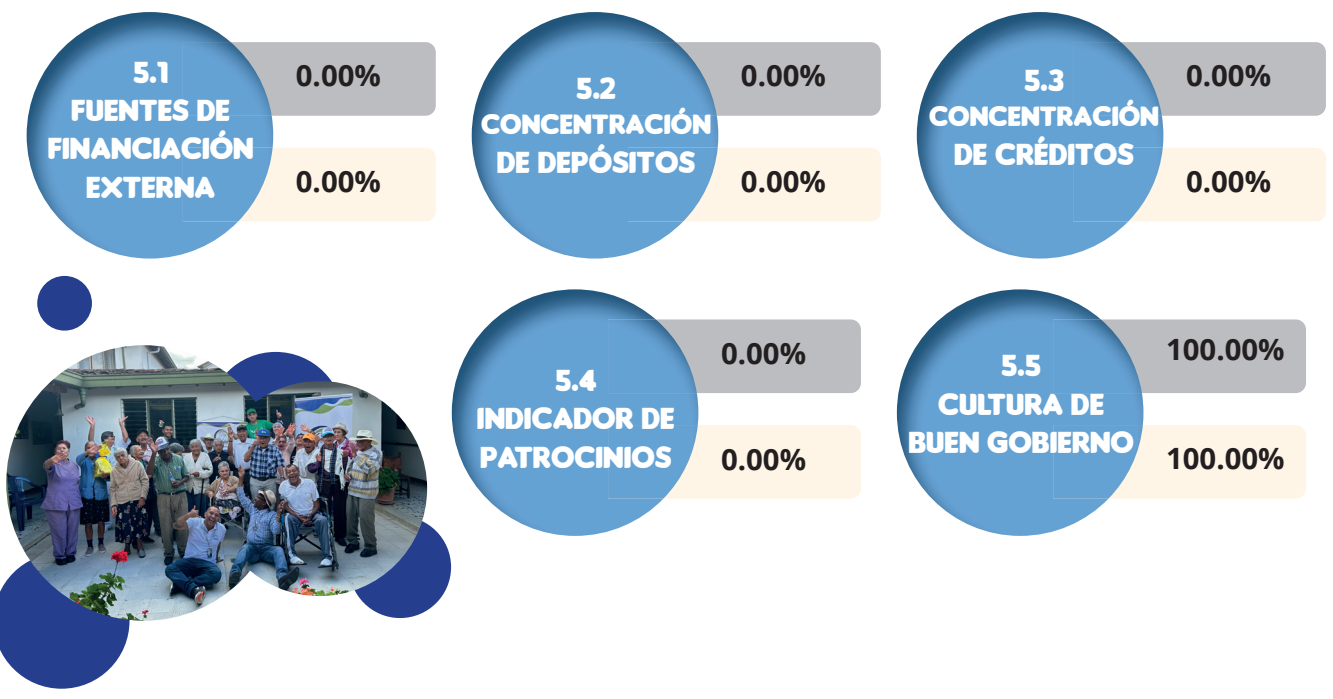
5.1
FUENTES DE FINANCIACIÓN EXTERNA

0.00%

0.00%

5.2
CONCENTRACIÓN DE DEPÓSITOS

0.00%

0.00%

5.3
CONCENTRACIÓN DE CRÉDITOS

0.00%

0.00%

5.4
INDICADOR DE PATROCINIOS

0.00%

0.00%

5.5
CULTURA DE BUEN GOBIERNO

100.00%

100.00%